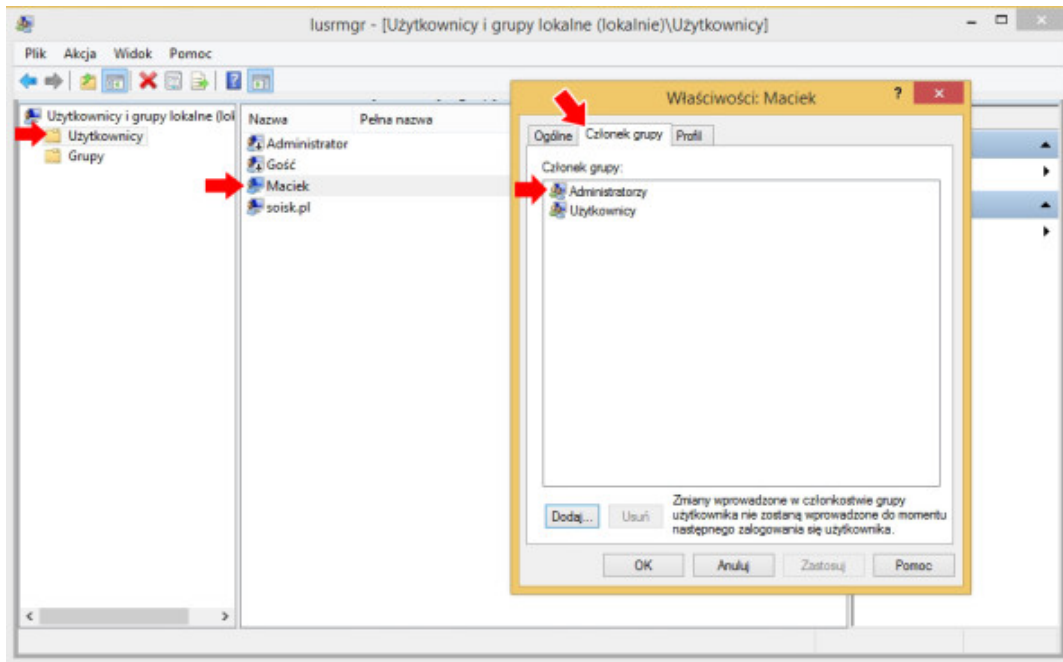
lusrmgr - [Użytkownicy i grupy lokalne (lokalnie)\Użytkownicy]

Plik Akcja Widok Pomoc

Użytkownicy i grupy lokalne (lol
Użytkownicy
Grupy

Nazwa
Pełna nazwa
Administrator
Gość
Maciek
soisk.pl

Właściwości: Maciek
?
Ogólne
Członek grupy
Profil
Członek grupy:
Administratorzy
Użytkownicy
Dodaj...
Usuń
Zmiany wprowadzone w członkostwie grupy użytkownika nie zostaną wprowadzone do momentu następnego zalogowania się użytkownika.
OK
Anuluj
Zastosuj
Pomoc